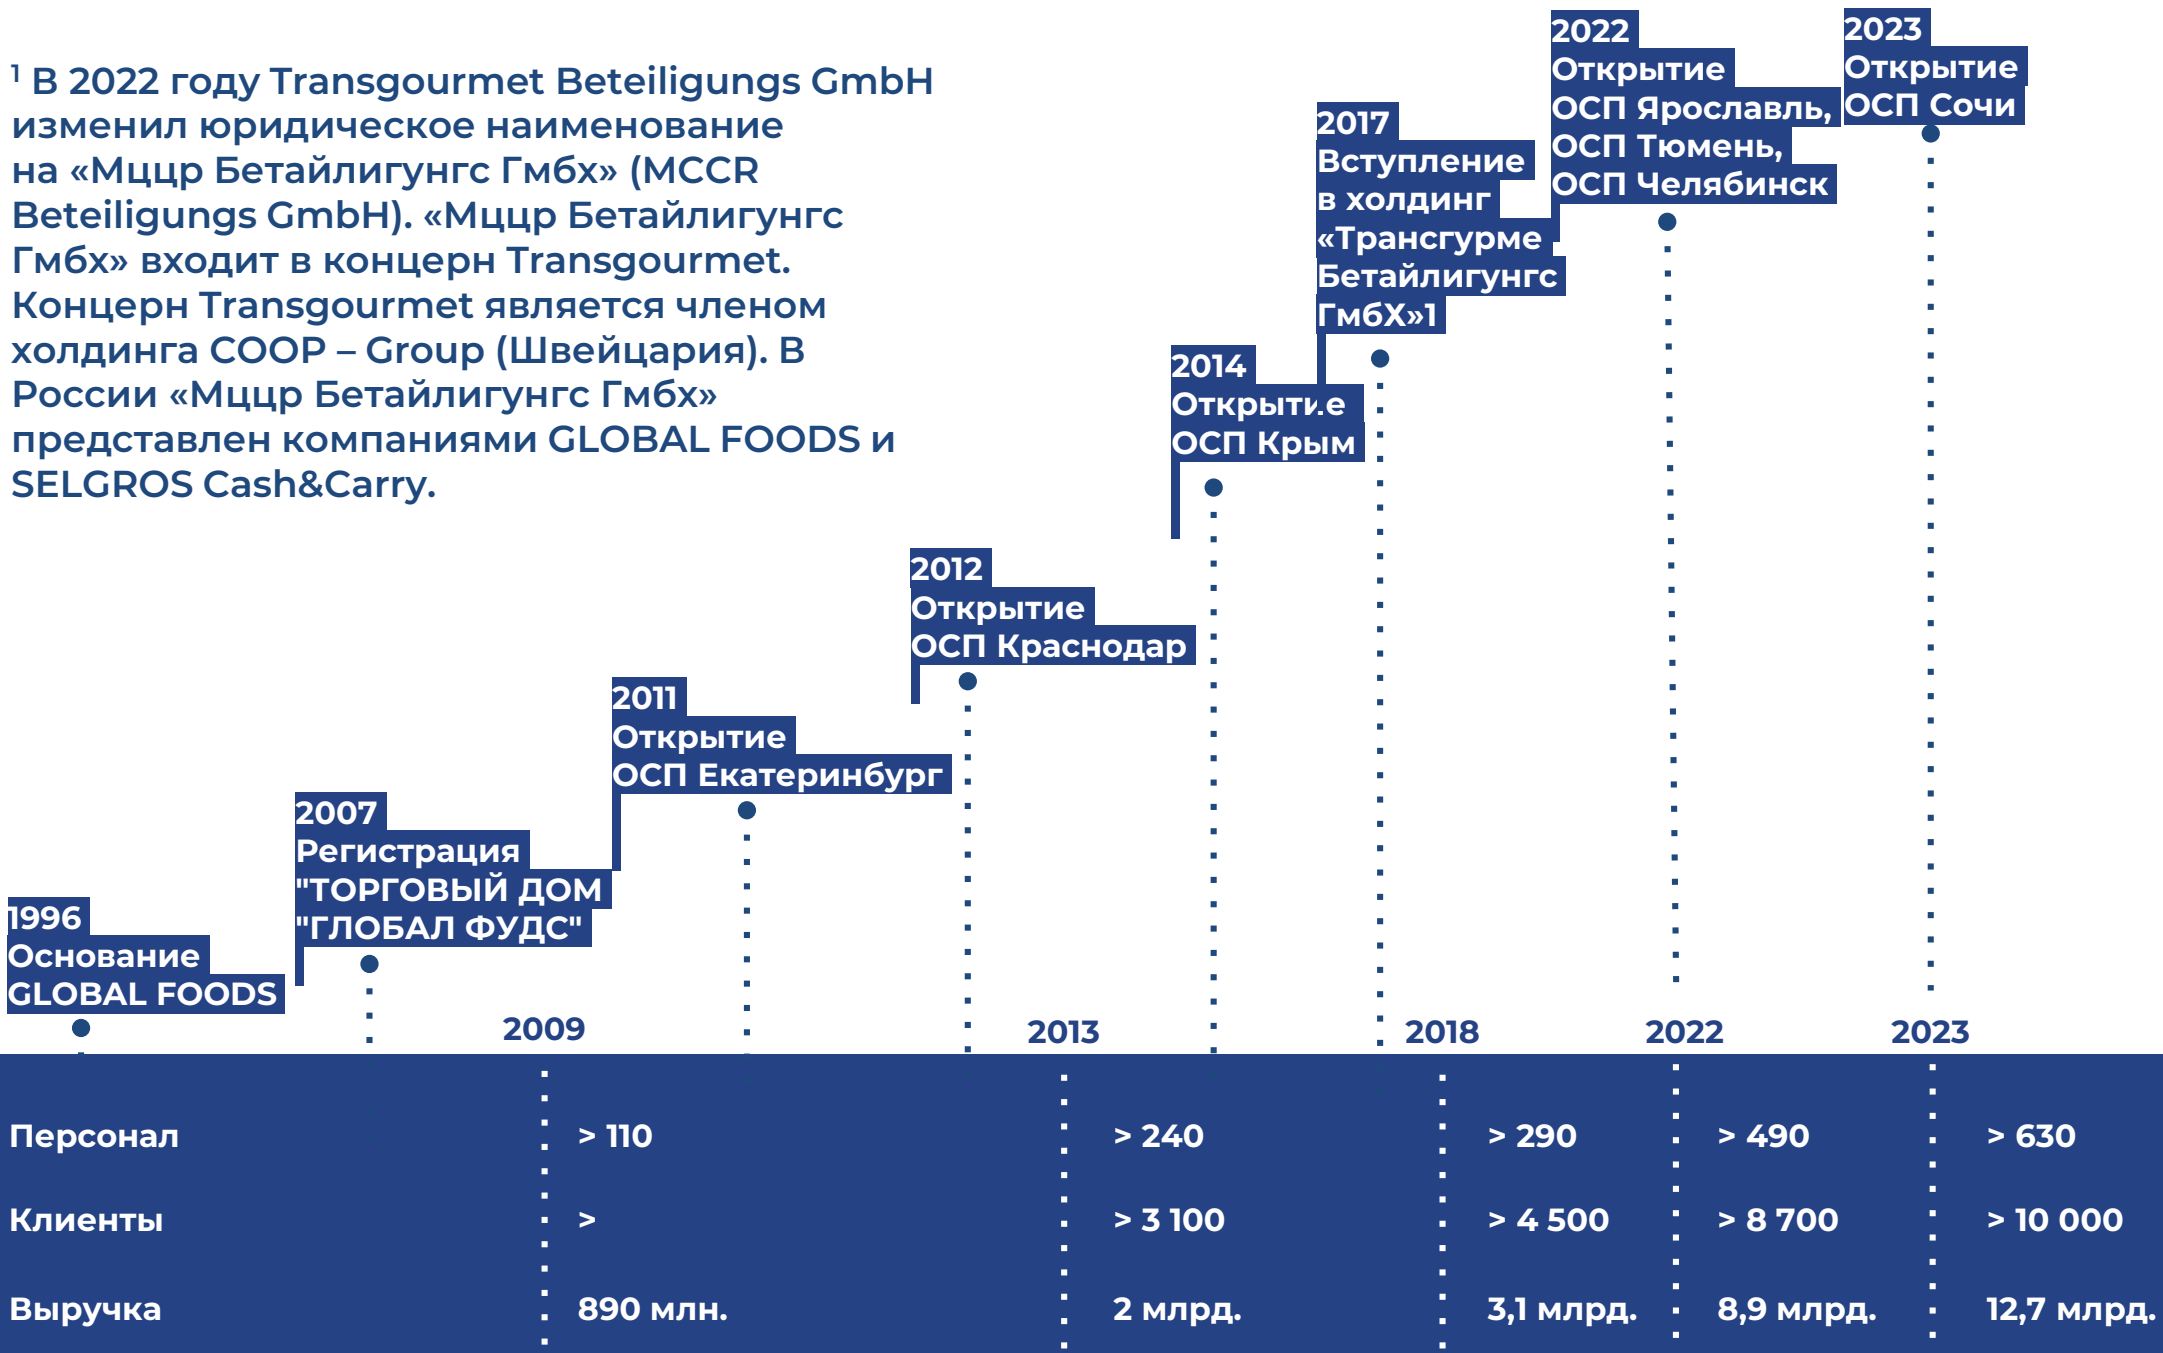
¹ В 2022 году Transgourmet Beteiligungs GmbH изменил юридическое наименование на «Мццр Бетайлигунгс Гмбх» (MCCR Beteiligungs GmbH). «Мццр Бетайлигунгс Гмбх» входит в концерн Transgourmet. Концерн Transgourmet является членом холдинга COOP – Group (Швейцария). В России «Мццр Бетайлигунгс Гмбх» представлен компаниями GLOBAL FOODS и SELGROS Cash&Carry.

2022 Открытие ОСП Ярославль, ОСП Тюмень, ОСП Челябинск

2023 Открытие ОСП Сочи

2017 Вступление в холдинг «Трансгурме Бетайлигунгс ГмбХ»1

2014 Открыти.е ОСП Крым

2012 Открытие ОСП Краснодар

2011 Открытие ОСП Екатеринбург

2007 Регистрация "ТОРГОВЫЙ ДОМ "ГЛОБАЛ ФУДС"

1996 Основание GLOBAL FOODS

| | 2009 | 2013 | 2018 | 2022 | 2023 |
|---|---|---|---|---|---|
| Персонал | > 110 | > 240 | > 290 | > 490 | > 630 |
| Клиенты | > | > 3 100 | > 4 500 | > 8 700 | > 10 000 |
| Выручка | 890 млн. | 2 млрд. | 3,1 млрд. | 8,9 млрд. | 12,7 млрд. |